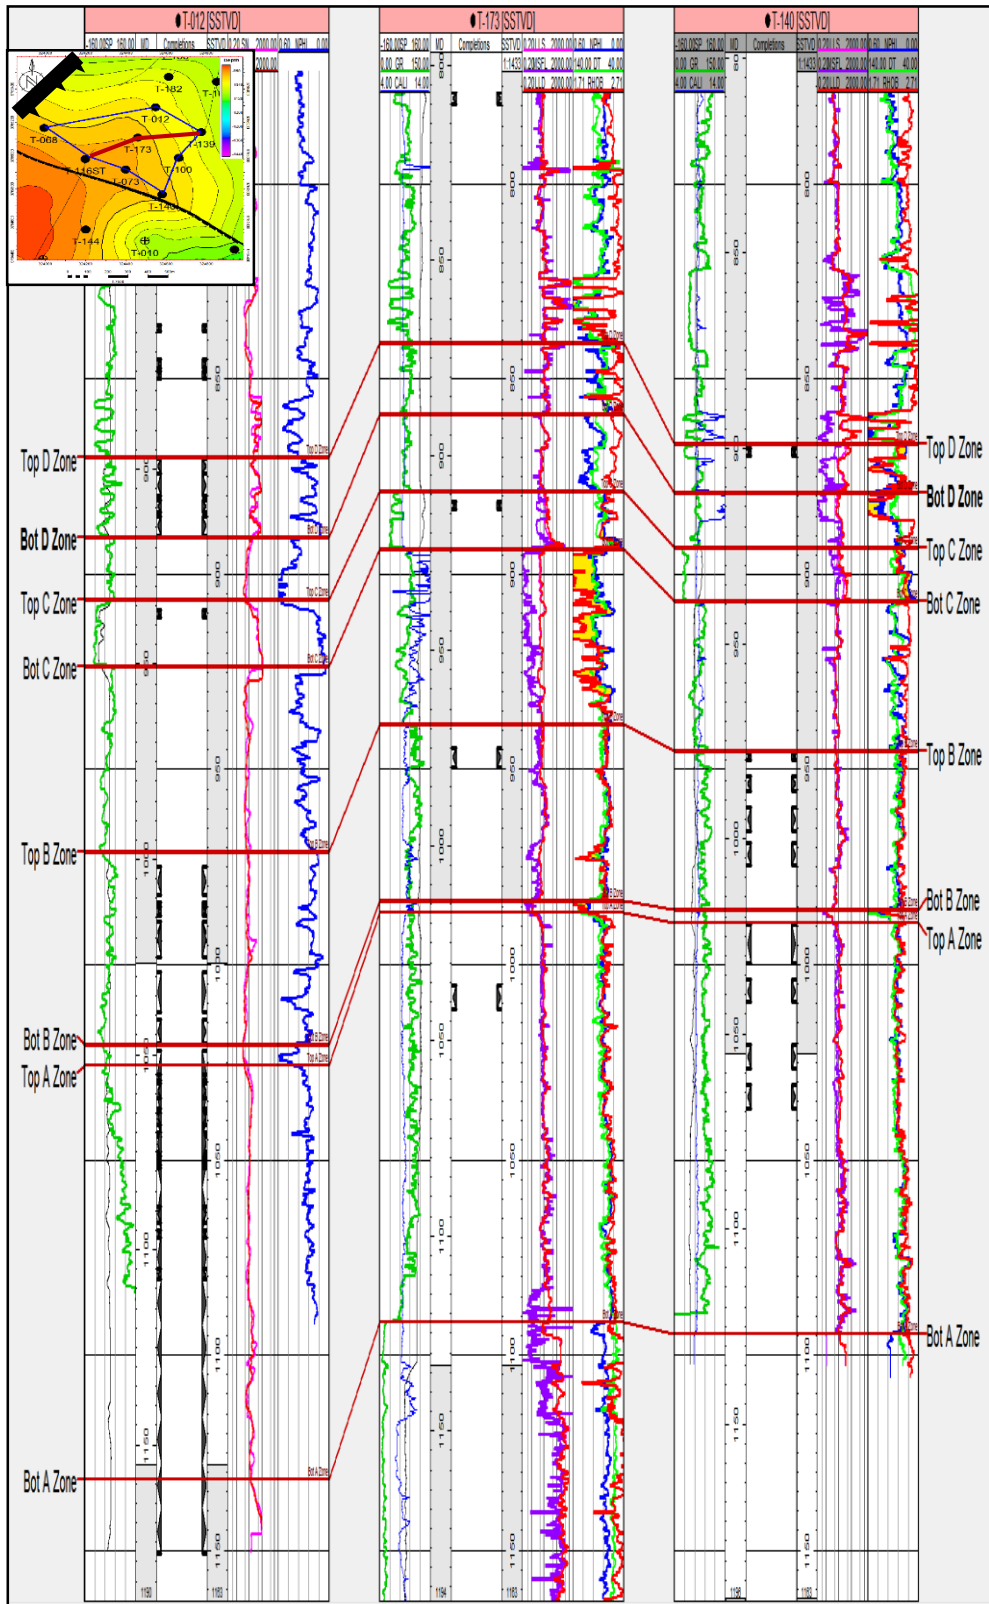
T-012 [SSTVD]
T-173 [SSTVD]
T-140 [SSTVD]

-160.00 SP 160.00 MD Completions SSTVD 0.20 SN 2000.00 0.60 NPHI 0.00

-160.00 SP 160.00 MD Completions SSTVD 0.20 LLS 2000.00 0.60 NPHI 0.00
0.00 GR 150.00 1:1433 0.20 MSFL 2000.00 140.00 DT 40.00
4.00 CALI 14.00 0.20 LLD 2000.00 1.71 RHOB 2.71

-160.00 SP 160.00 MD Completions SSTVD 0.20 LLS 2000.00 0.60 NPHI 0.00
0.00 GR 150.00 1:1433 0.20 MSFL 2000.00 140.00 DT 40.00
4.00 CALI 14.00 0.20 LLD 2000.00 1.71 RHOB 2.71

T-182
T-012
T-068
T-173
T-139
T-116ST
T-073
T-100
T-140
T-144
T-010

Top D Zone
Bot D Zone
Top C Zone
Bot C Zone
Top B Zone
Bot B Zone
Top A Zone
Bot A Zone

Top D Zone
Bot D Zone
Top C Zone
Bot C Zone
Top B Zone
Bot B Zone
Top A Zone
Bot A Zone

800
850
900
950
1000
1050
1100
1150